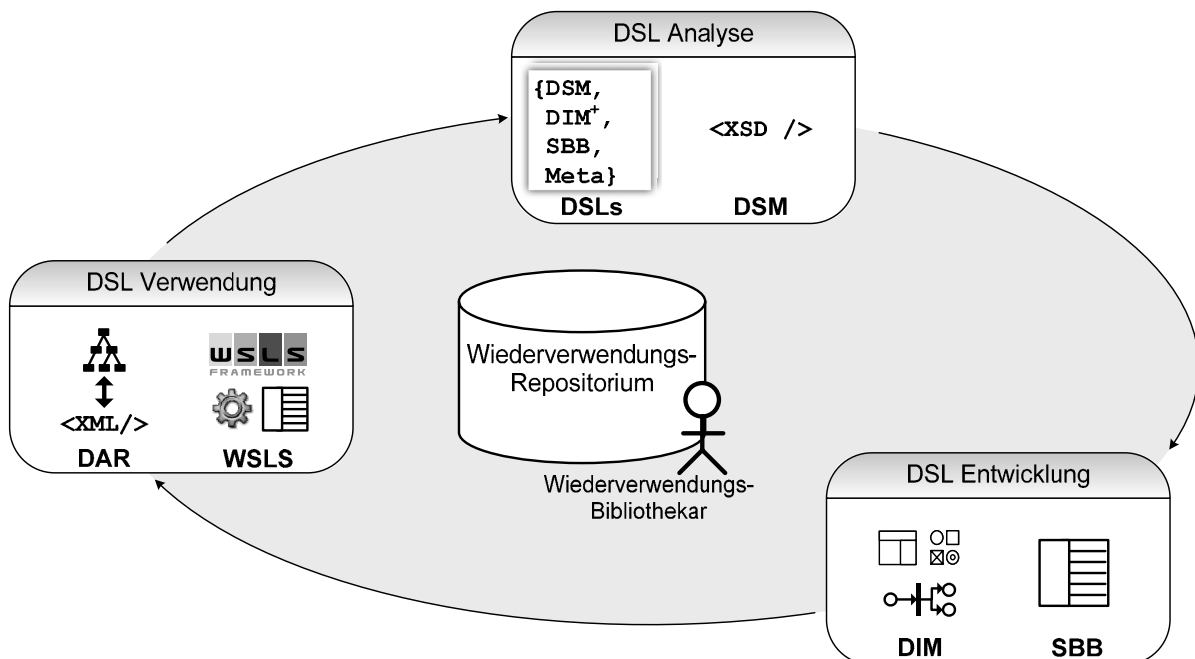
DSL Analyse

{DSM,
DIM$^{+}$,
SBB,
Meta}

DSLs

<XSD />

DSM

DSL Verwendung

WSLS FRAMEWORK

<XML/>

DAR

WSLS

Wiederverwendungs-Repositorium

Wiederverwendungs-Bibliothekar

DSL Entwicklung

DIM

SBB